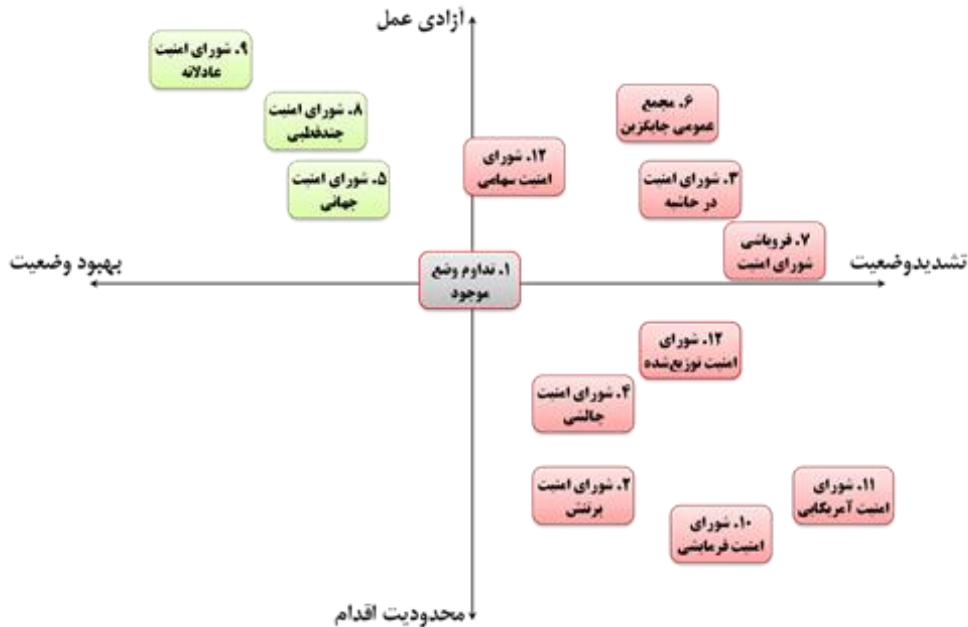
آزادی عمل

۹. شورای امنیت عادلانه

۸. شورای امنیت چندقطبی

۵. شورای امنیت جهانی

۱۲. شورای امنیت سهامی

۶. مجمع عمومی جایگزین

۳. شورای امنیت در حاشیه

۷. فروپاشی شورای امنیت

بهبود وضعیت

۱. تداوم وضع موجود

تشدیدوضعیت

۱۲. شورای امنیت توزیع‌شده

۴. شورای امنیت چالشی

۲. شورای امنیت برنشن

۱۱. شورای امنیت آمریکایی

۱۰. شورای امنیت فرمایشی

محدودیت اقدام